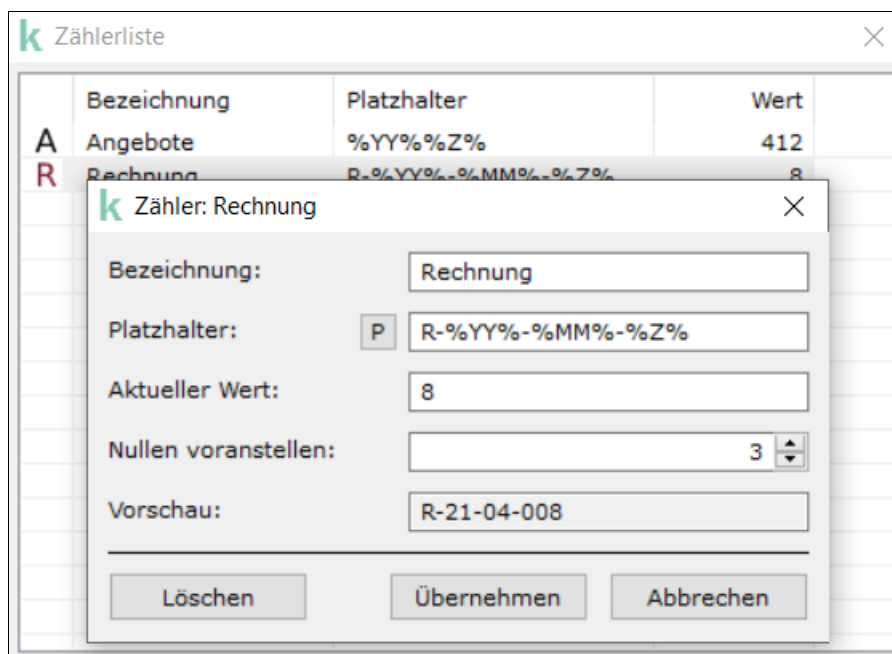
k Zählerliste

| | Bezeichnung | Platzhalter | Wert |
|---|---|---|---|
| A | Angebote | %YY%%Z% | 412 |
| R | Rechnung | R-%YY%-%MM%-%Z% | 8 |

k Zähler: Rechnung

Bezeichnung: Rechnung

Platzhalter: P R-%YY%-%MM%-%Z%

Aktueller Wert: 8

Nullen voranstellen: 3

Vorschau: R-21-04-008

Löschen Übernehmen Abbrechen